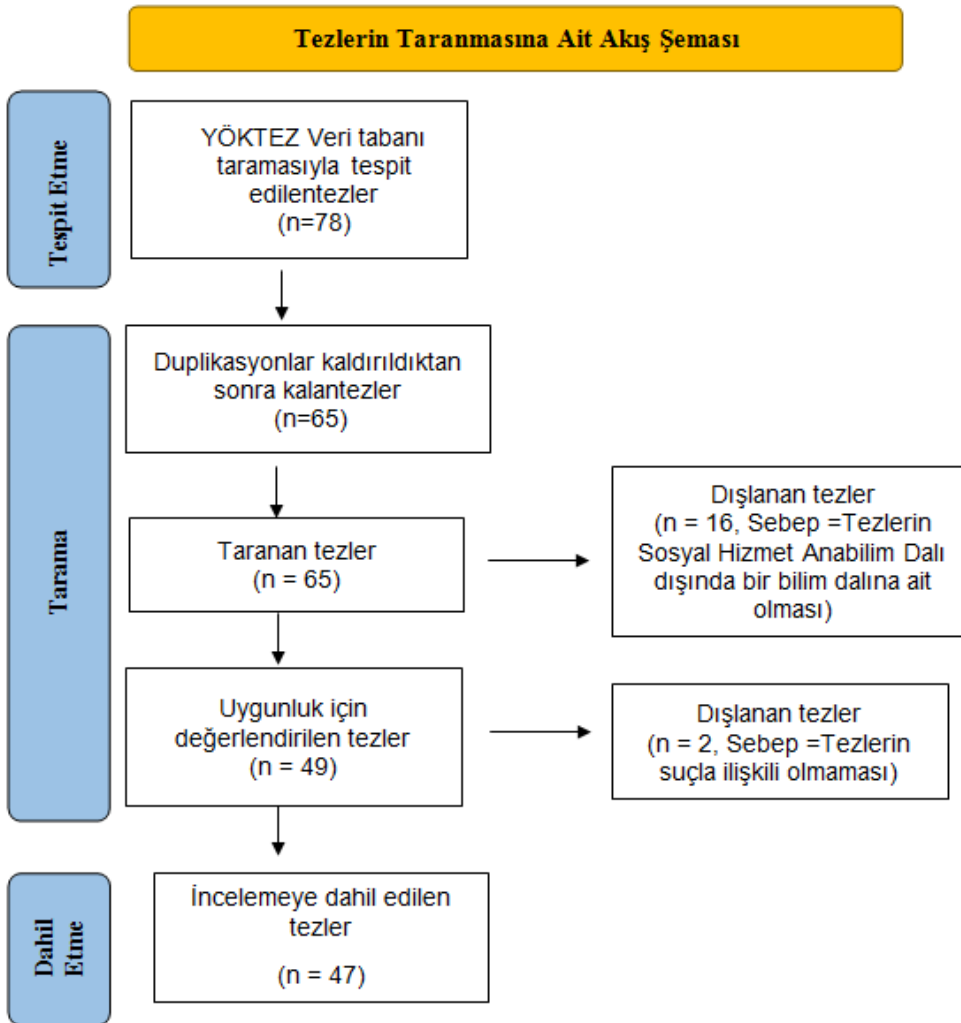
Tezlerin Taranmasına Ait Akış Şeması

Tespit Etme

YÖKTEZ Veri tabanı taramasıyla tespit edilentezler (n=78)

Tarama

Duplikasyonlar kaldırıldıktan sonra kalantezler (n=65)

Taranan tezler (n = 65)

Dışlanan tezler (n = 16, Sebep =Tezlerin Sosyal Hizmet Anabilim Dalı dışında bir bilim dalına ait olması)

Uygunluk için değerlendirilen tezler (n = 49)

Dışlanan tezler (n = 2, Sebep =Tezlerin suçla ilişkili olmaması)

Dahil Etme

İncelemeye dahil edilen tezler

(n = 47)